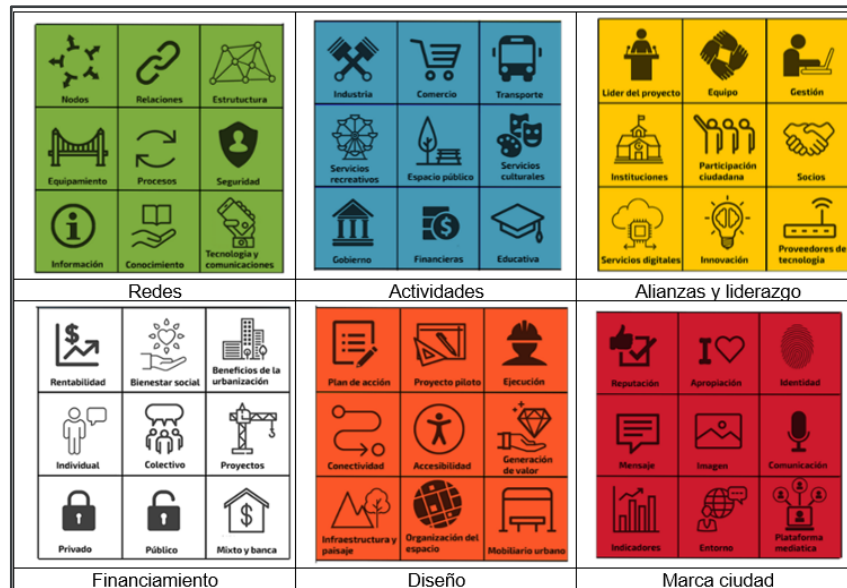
| Nodos | Relaciones | Estructura |
|---|---|---|
| Equipamiento | Procesos | Seguridad |
| Información | Conocimiento | Tecnología y comunicaciones |

Redes

| Industria | Comercio | Transporte |
|---|---|---|
| Servicios recreativos | Espacio público | Servicios culturales |
| Gobierno | Financieras | Educativa |

Actividades

| Líder del proyecto | Equipo | Gestión |
|---|---|---|
| Instituciones | Participación ciudadana | Socios |
| Servicios digitales | Innovación | Proveedores de tecnología |

Alianzas y liderazgo

| Rentabilidad | Bienestar social | Beneficios de la urbanización |
|---|---|---|
| Individual | Colectivo | Proyectos |
| Privado | Público | Mixto y banca |

Financiamiento

| Plan de acción | Proyecto piloto | Ejecución |
|---|---|---|
| Conectividad | Accesibilidad | Generación de valor |
| Infraestructura y paisaje | Organización del espacio | Mobiliario urbano |

Diseño

| Reputación | Apropiación | Identidad |
|---|---|---|
| Mensaje | Imagen | Comunicación |
| Indicadores | Entorno | Plataforma mediática |

Marca ciudad